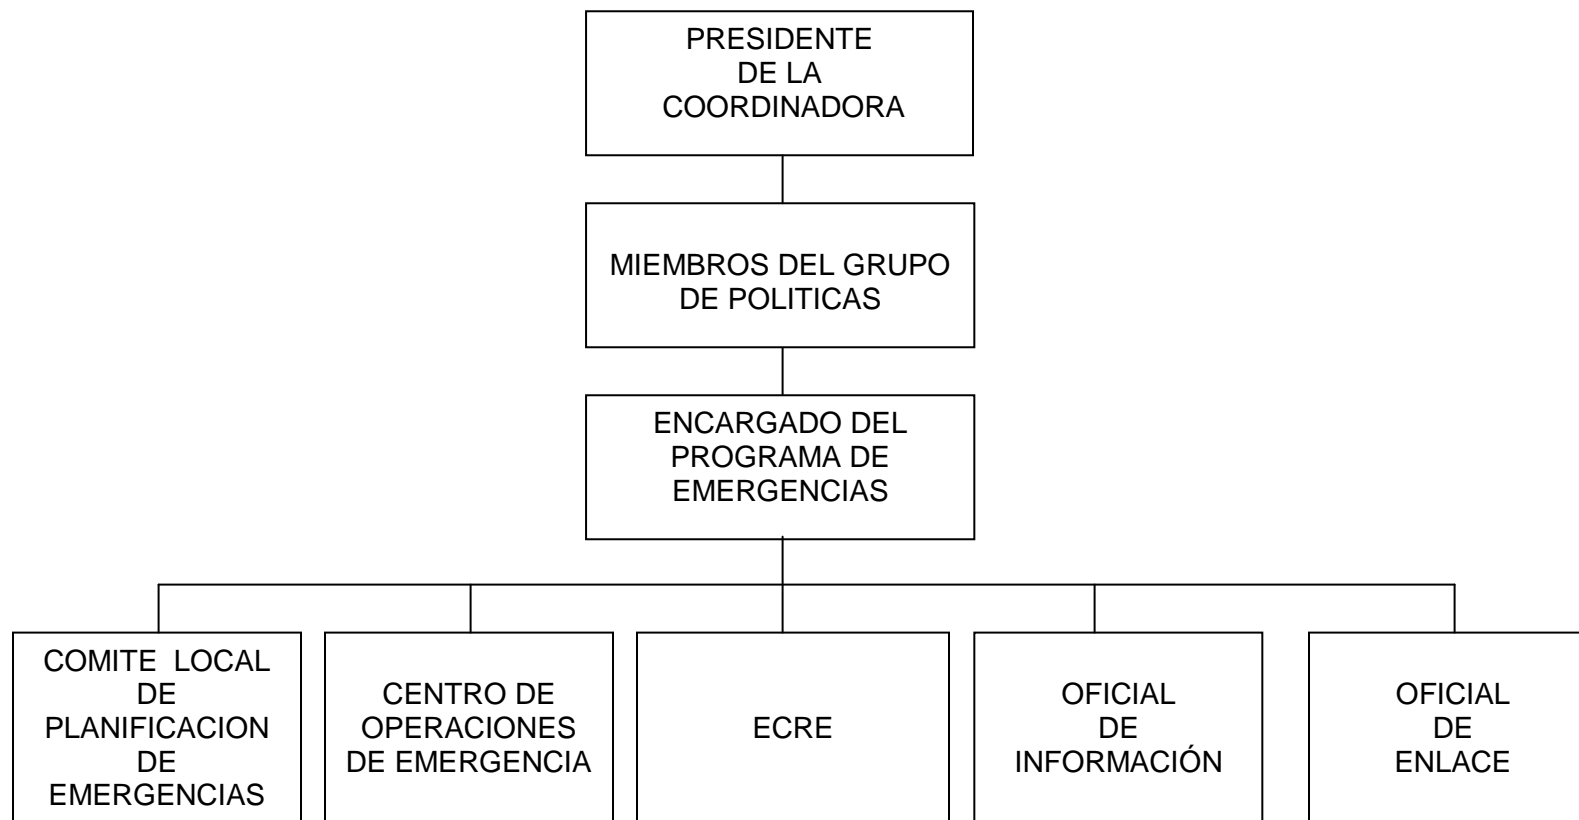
PRESIDENTE DE LA COORDINADORA

MIEMBROS DEL GRUPO DE POLITICAS

ENCARGADO DEL PROGRAMA DE EMERGENCIAS

COMITE LOCAL DE PLANIFICACION DE EMERGENCIAS

CENTRO DE OPERACIONES DE EMERGENCIA

ECRE

OFICIAL DE INFORMACIÓN

OFICIAL DE ENLACE